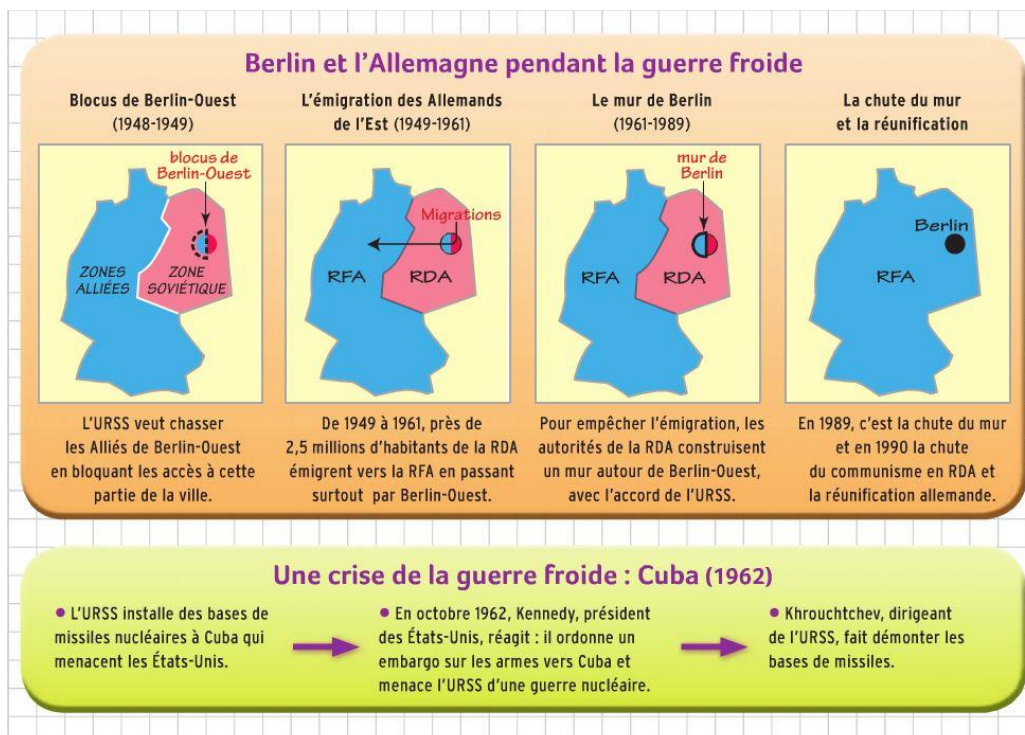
Berlin et l'Allemagne pendant la guerre froide

Blocus de Berlin-Ouest (1948-1949)

blocus de Berlin-Ouest

ZONES ALLIÉES

ZONE SOVIÉTIQUE

L'URSS veut chasser les Alliés de Berlin-Ouest en bloquant les accès à cette partie de la ville.

L'émigration des Allemands de l'Est (1949-1961)

Migrations

RFA

RDA

De 1949 à 1961, près de 2,5 millions d'habitants de la RDA émigrent vers la RFA en passant surtout par Berlin-Ouest.

Le mur de Berlin (1961-1989)

mur de Berlin

RFA

RDA

Pour empêcher l'émigration, les autorités de la RDA construisent un mur autour de Berlin-Ouest, avec l'accord de l'URSS.

La chute du mur et la réunification

Berlin

RFA

En 1989, c'est la chute du mur et en 1990 la chute du communisme en RDA et la réunification allemande.

Une crise de la guerre froide : Cuba (1962)

• L'URSS installe des bases de missiles nucléaires à Cuba qui menacent les États-Unis.

• En octobre 1962, Kennedy, président des États-Unis, réagit : il ordonne un embargo sur les armes vers Cuba et menace l'URSS d'une guerre nucléaire.

• Khrouchtchev, dirigeant de l'URSS, fait démonter les bases de missiles.